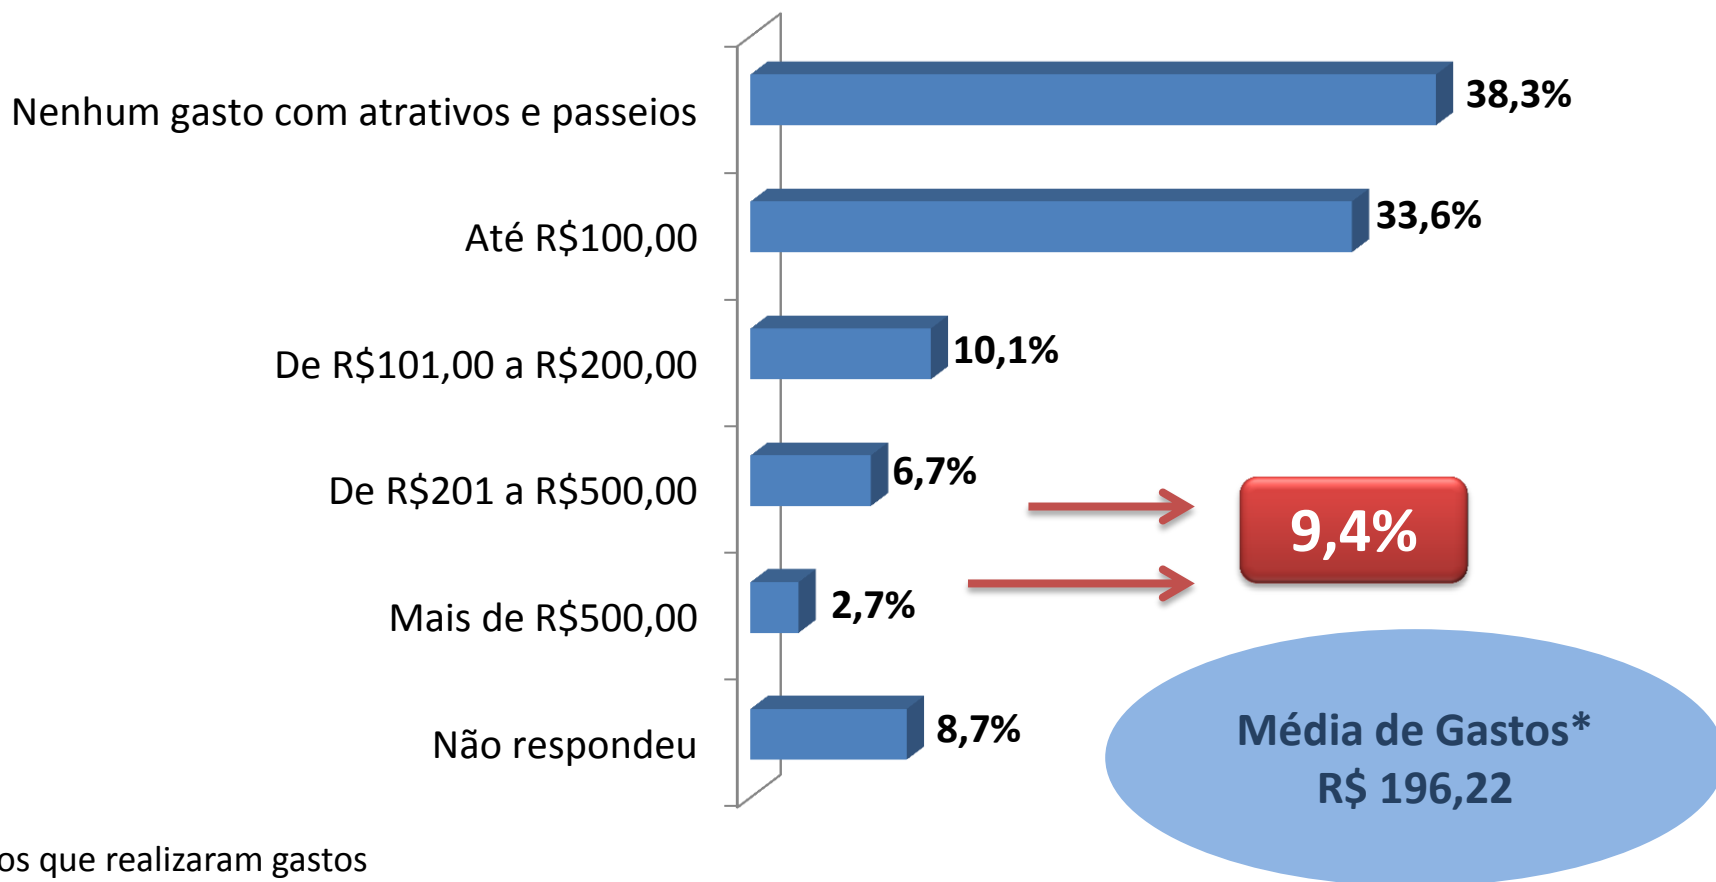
Nenhum gasto com atrativos e passeios

Até R$100,00

De R$101,00 a R$200,00

De R$201 a R$500,00

Mais de R$500,00

Não respondeu

38,3%

33,6%

10,1%

6,7%

2,7%

8,7%

9,4%

Média de Gastos*
R$ 196,22

os que realizaram gastos